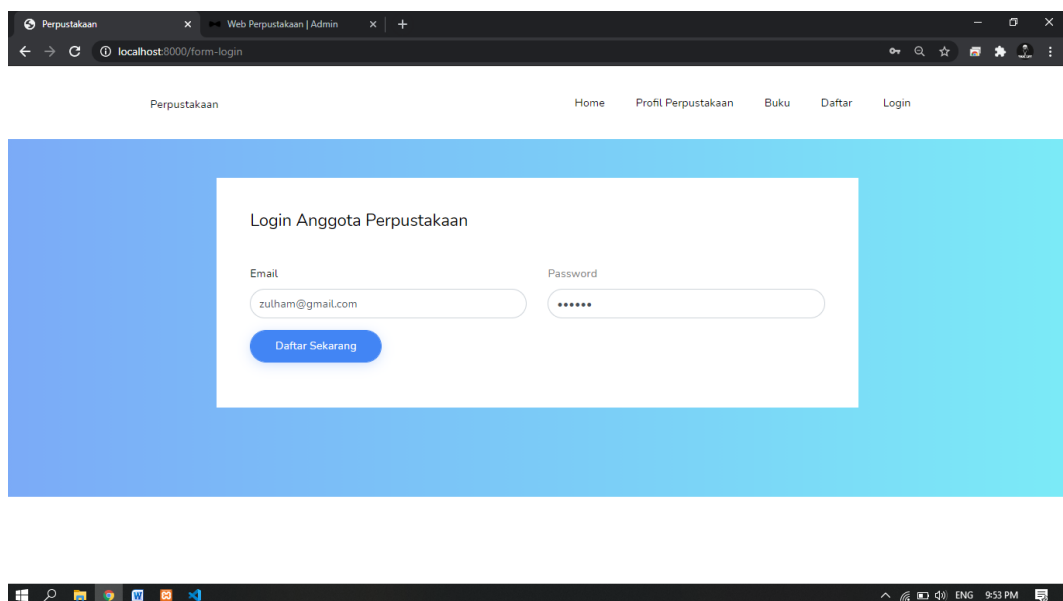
Perpustakaan × Web Perpustakaan | Admin × +

localhost:8000/form-login

Perpustakaan

Home Profil Perpustakaan Buku Daftar Login

Login Anggota Perpustakaan

Email

zulham@gmail.com

Password

••••••

Daftar Sekarang

ENG 9:53 PM